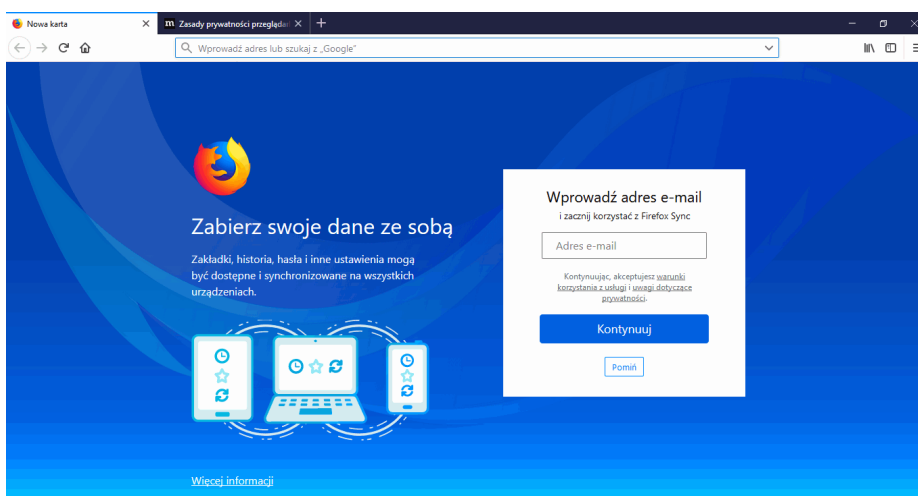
Nowa karta ×
Zasady prywatności przeglądar ×
+

Wprowadź adres lub szukaj z „Google"

Zabierz swoje dane ze sobą

Zakładki, historia, hasła i inne ustawienia mogą być dostępne i synchronizowane na wszystkich urządzeniach.

Więcej informacji

Wprowadź adres e-mail
i zacznij korzystać z Firefox Sync

Adres e-mail

Kontynuując, akceptujesz warunki korzystania z usługi i uwagi dotyczące prywatności.

Kontynuuj

Pomiń